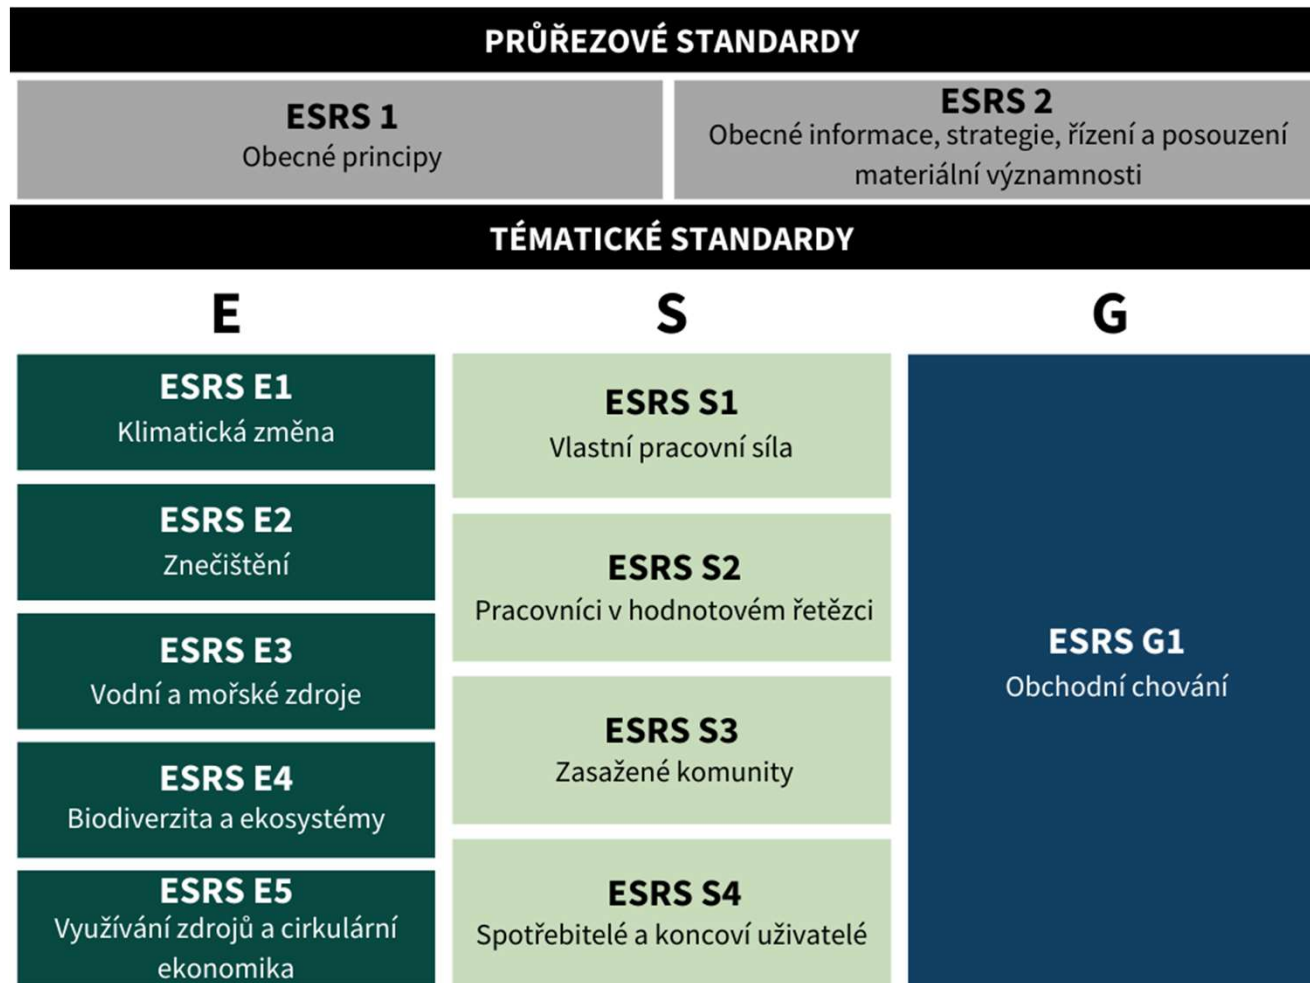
PRŮŘEZOVÉ STANDARDY

ESRS 1
Obecné principy

ESRS 2
Obecné informace, strategie, řízení a posouzení materiální významnosti

TÉMATICKÉ STANDARDY

E

ESRS E1
Klimatická změna

ESRS E2
Znečištění

ESRS E3
Vodní a mořské zdroje

ESRS E4
Biodiverzita a ekosystémy

ESRS E5
Využívání zdrojů a cirkulární ekonomika

S

ESRS S1
Vlastní pracovní síla

ESRS S2
Pracovníci v hodnotovém řetězci

ESRS S3
Zasažené komunity

ESRS S4
Spotřebitelé a koncoví uživatelé

G

ESRS G1
Obchodní chování